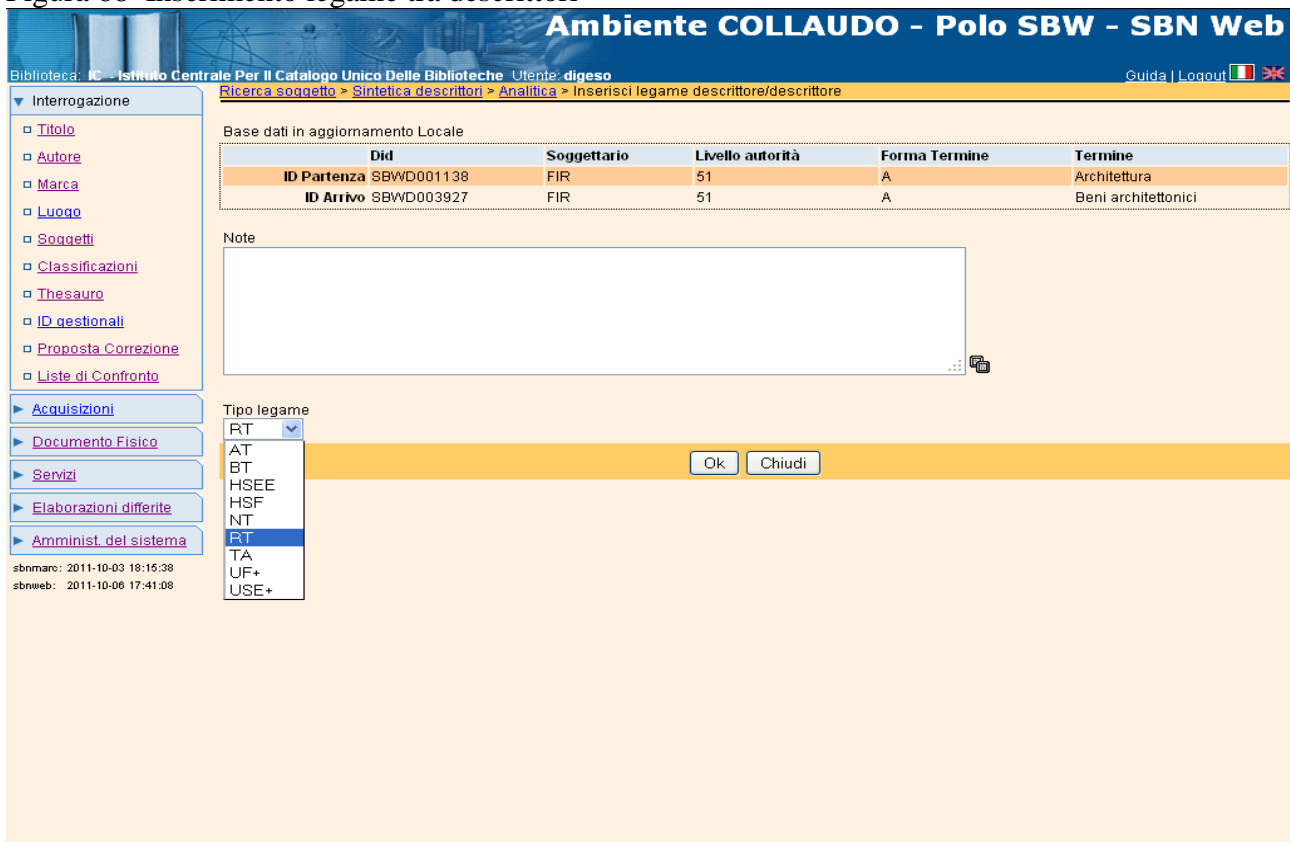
Figura 68 Inserimento legame tra descrittori

Ambiente COLLAUDO - Polo SBW - SBN Web

Biblioteca: IC - Istituto Centrale Per Il Catalogo Unico Delle Biblioteche Utente: digeso

Guida | Logout

Ricerca soggetto > Sintetica descrittori > Analitica > Inserisci legame descrittore/descrittore

Interrogazione
Titolo
Autore
Marca
Luogo
Soggetti
Classificazioni
Thesauro
ID gestionali
Proposta Correzione
Liste di Confronto
Acquisizioni
Documento Fisico
Servizi
Elaborazioni differite
Amminist. del sistema
sbnmarc: 2011-10-03 18:15:38
sbnweb: 2011-10-06 17:41:08

Base dati in aggiornamento Locale

| | Did | Soggettario | Livello autorità | Forma Termine | Termine |
|---|---|---|---|---|---|
| ID Partenza | SBWD001138 | FIR | 51 | A | Architettura |
| ID Arrivo | SBWD003927 | FIR | 51 | A | Beni architettonici |

Note

Tipo legame
RT
AT
BT
HSEE
HSF
NT
RT
TA
UF+
USE+

Ok Chiudi